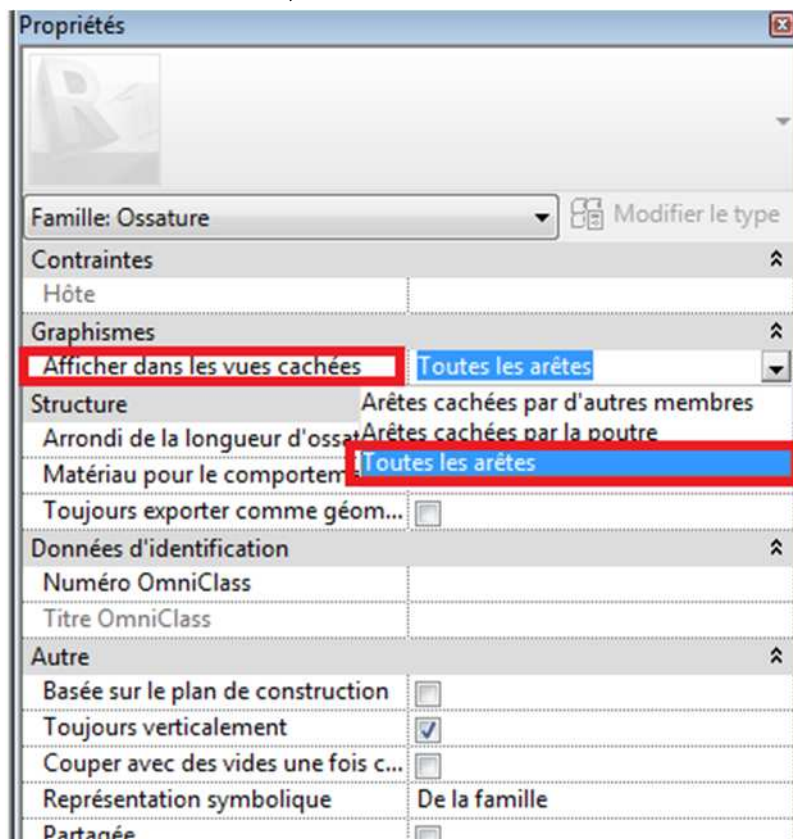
Propriétés

Famille: Ossature
Modifier le type

Contraintes
Hôte

Graphismes
Afficher dans les vues cachées | Toutes les arêtes

Structure
Arêtes cachées par d'autres membres
Arrondi de la longueur d'ossat
Arêtes cachées par la poutre
Matériau pour le comportem
Toutes les arêtes
Toujours exporter comme géom...

Données d'identification
Numéro OmniClass
Titre OmniClass

Autre
Basée sur le plan de construction
Toujours verticalement
Couper avec des vides une fois c...
Représentation symbolique | De la famille
Partagée